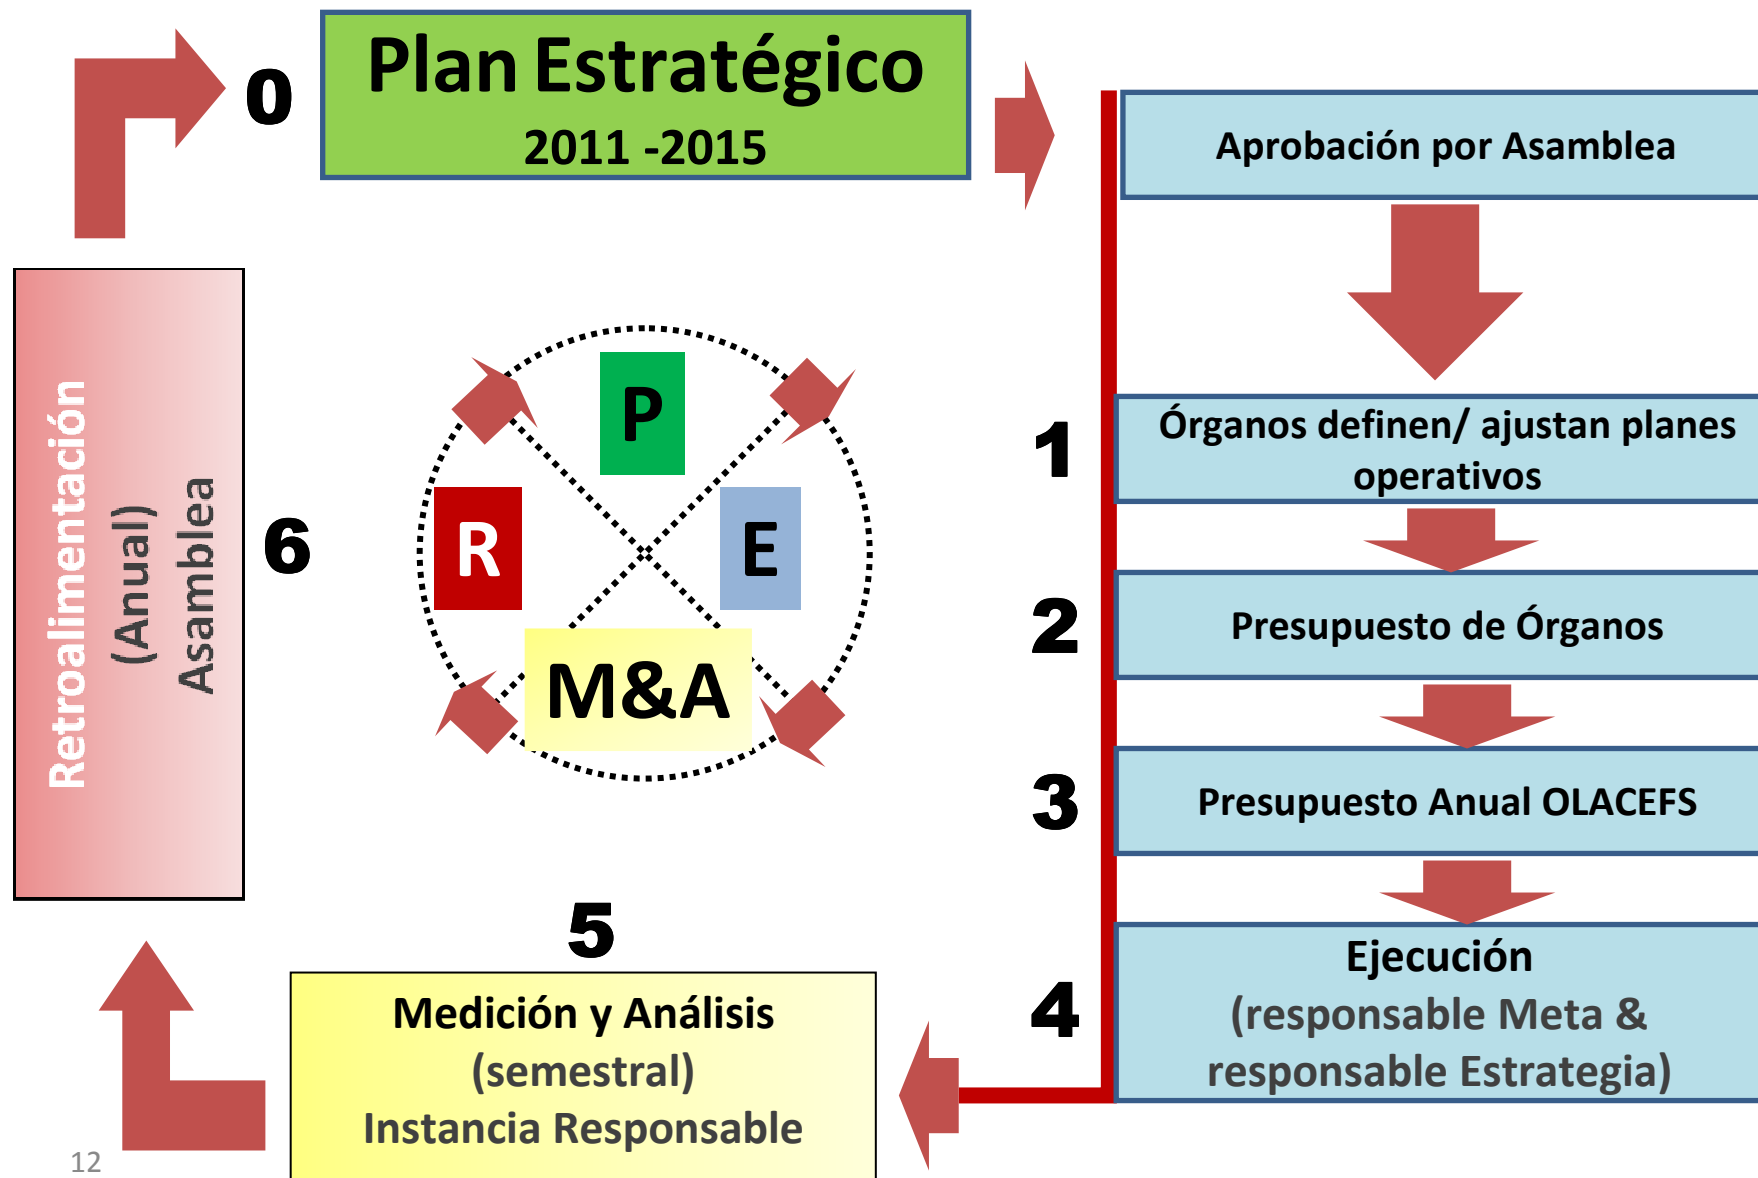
0

Plan Estratégico
2011 -2015

Aprobación por Asamblea

1

Órganos definen/ ajustan planes operativos

2

Presupuesto de Órganos

3

Presupuesto Anual OLACEFS

4

Ejecución
(responsable Meta & responsable Estrategia)

5

Medición y Análisis
(semestral)
Instancia Responsable

6

Retroalimentación
(Anual)
Asamblea

P

R

E

M&A

12